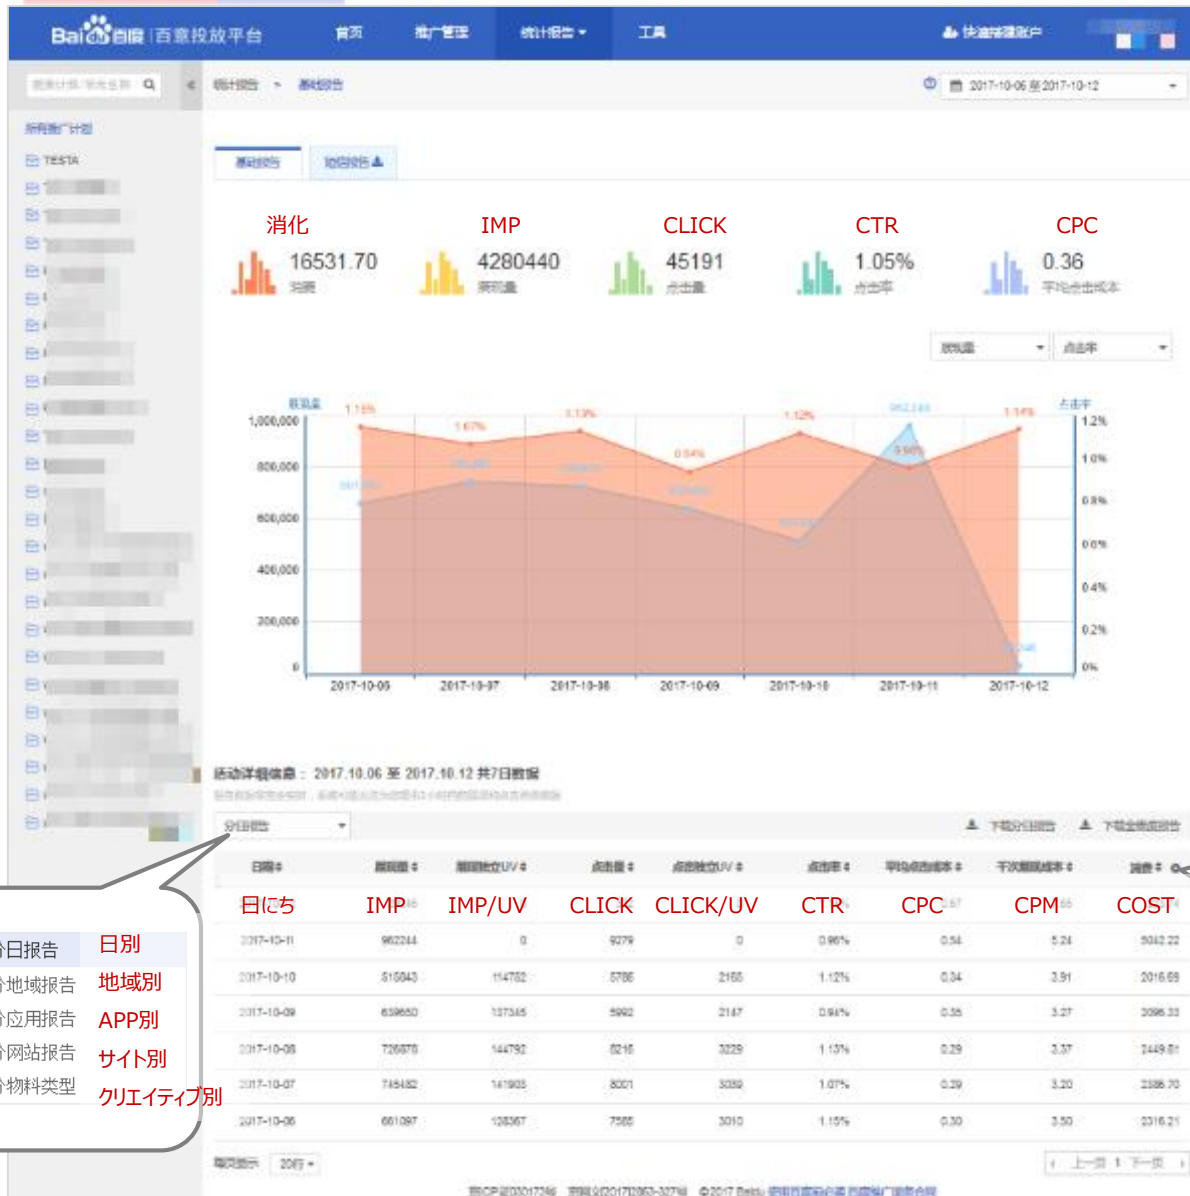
Bai百度 | 百意投放平台 首页 推广管理 统计报告 工具 快速搭建账户

统计报告 > 基础报告 2017-10-06 至 2017-10-12

所有推广计划
TESTA

基础报告 地区报告

消化 16531.70 花费
IMP 4280440 展现量
CLICK 45191 点击量
CTR 1.05% 点击率
CPC 0.36 平均点击成本

展现量 点击率

展现量 点击率
1,000,000 1.2%
800,000 1.0%
600,000 0.8%
400,000 0.6%
200,000 0.4%
0 0.2%
0%

1.15% 1.07% 1.13% 0.94% 1.12% 0.96% 1.14%

2017-10-06 2017-10-07 2017-10-08 2017-10-09 2017-10-10 2017-10-11 2017-10-12

活动详细信息： 2017.10.06 至 2017.10.12 共7日数据

分日报告 下载分日报告 下载全部报告

| 日期 | 展现量 | 展现独立UV | 点击量 | 点击独立UV | 点击率 | 平均点击成本 | 千次展现成本 | 消费 |
|---|---|---|---|---|---|---|---|---|
| 日にち | IMP | IMP/UV | CLICK | CLICK/UV | CTR | CPC | CPM | COST |
| 2017-10-11 | 962244 | 0 | 9279 | 0 | 0.96% | 0.54 | 5.24 | 5042.22 |
| 2017-10-10 | 515843 | 114702 | 5786 | 2165 | 1.12% | 0.34 | 3.91 | 2016.69 |
| 2017-10-09 | 639650 | 137345 | 5992 | 2147 | 0.94% | 0.35 | 3.27 | 2096.33 |
| 2017-10-08 | 726878 | 144792 | 8216 | 3229 | 1.13% | 0.29 | 3.37 | 2449.61 |
| 2017-10-07 | 745482 | 141903 | 8001 | 3059 | 1.07% | 0.29 | 3.20 | 2386.70 |
| 2017-10-06 | 661097 | 128367 | 7565 | 3010 | 1.15% | 0.30 | 3.50 | 2316.21 |

分日报告 日別
分地域报告 地域別
分应用报告 APP別
分网站报告 サイト別
分物料类型 クリエイティブ別

每页显示 20行 上一页 1 下一页

©2017 Baidu